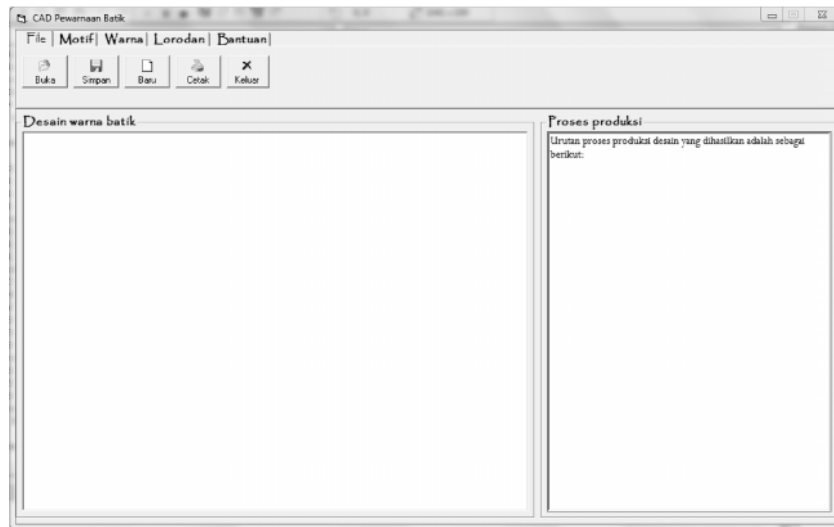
CAD Pewarnaan Batik

File | Motif | Warna | Lorodan | Bantuan |

Buka Simpan Baru Cetak Keluar

Desain warna batik

Proses produksi

Urutan proses produksi desain yang dihasilkan adalah sebagai berikut: